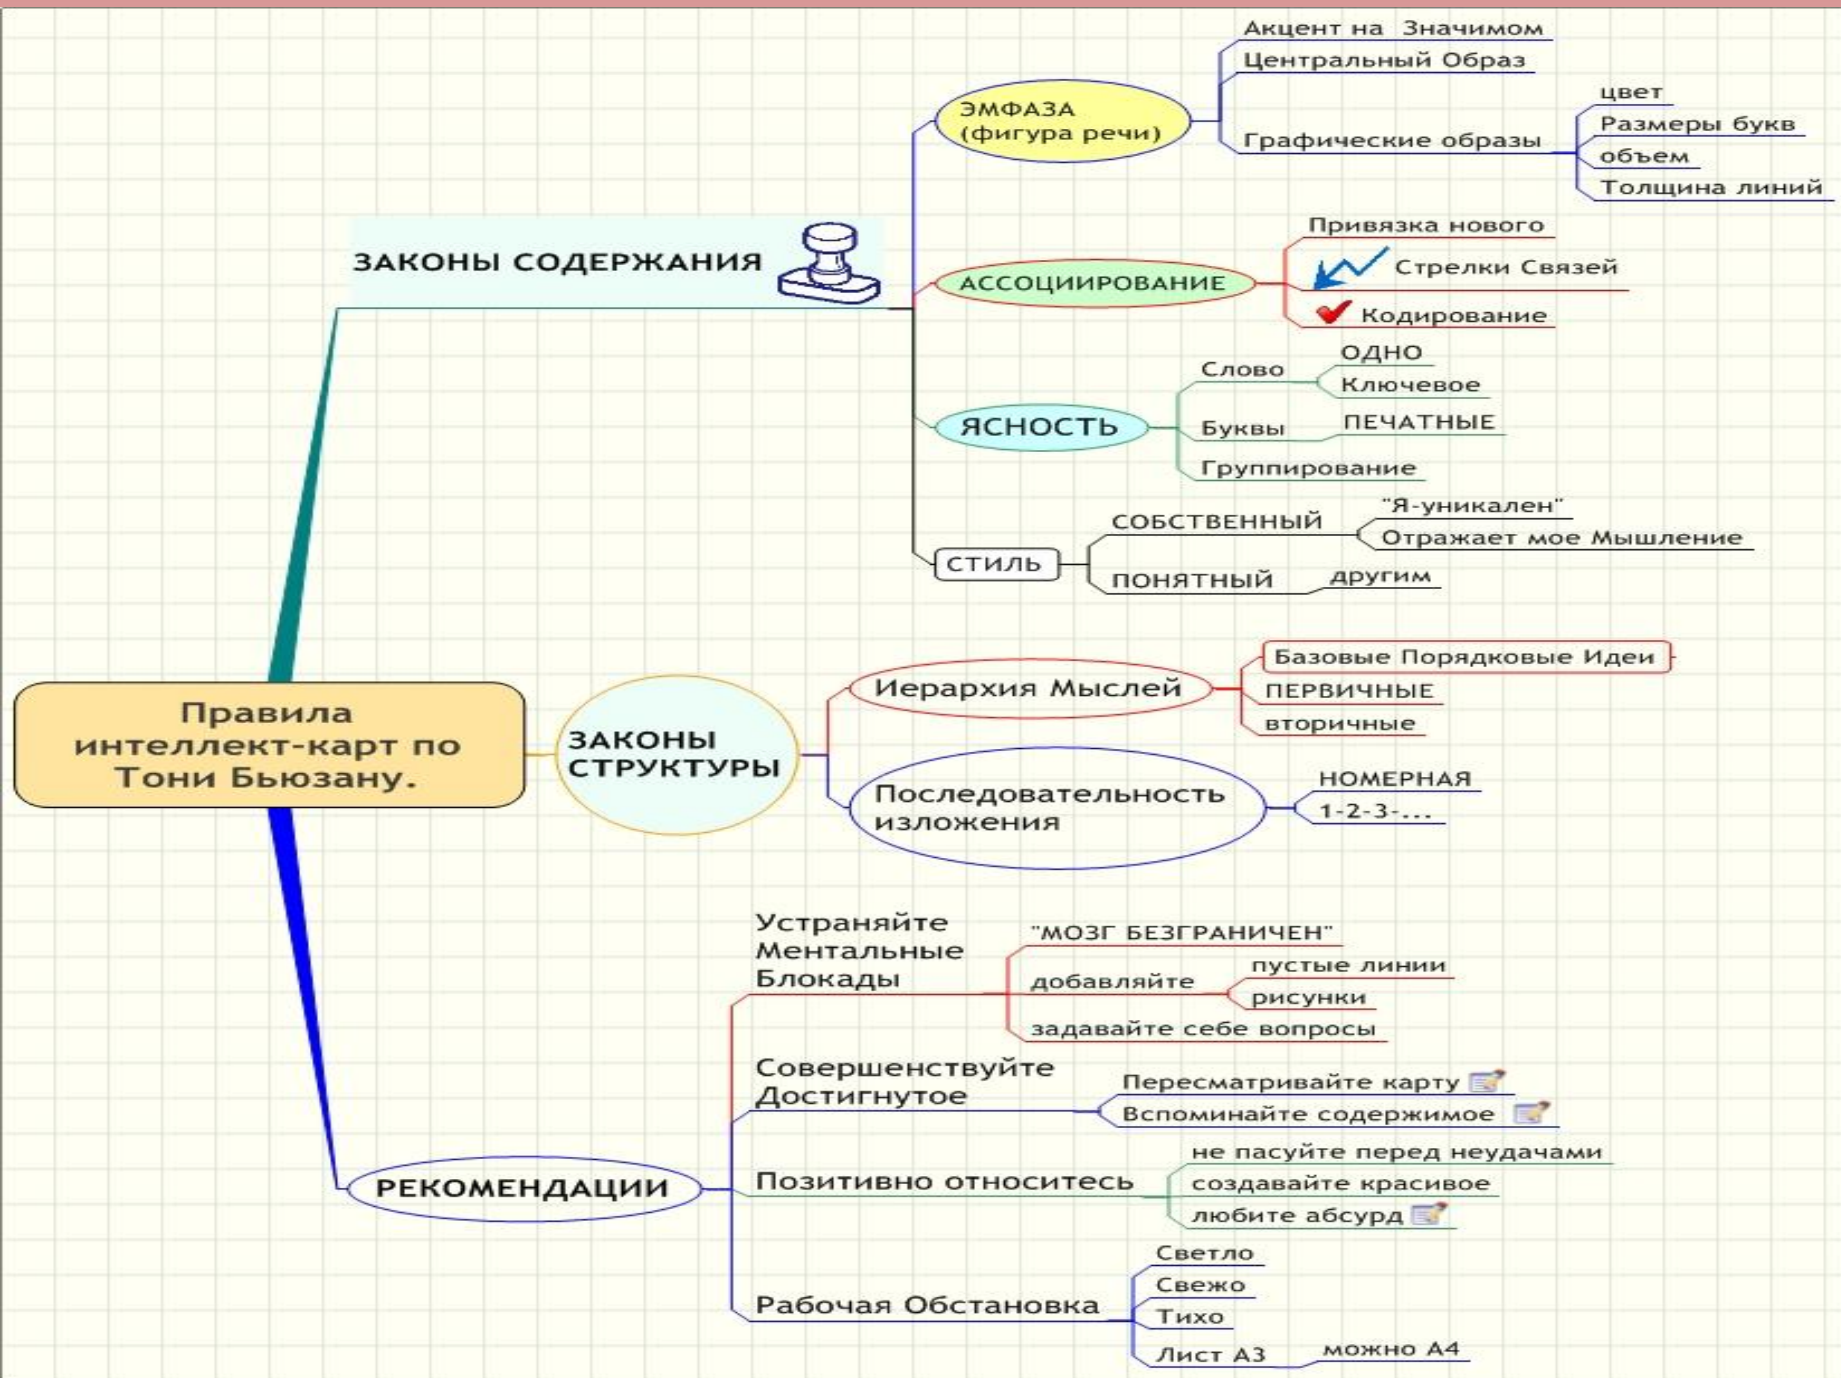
Правила интеллект-карт по Тони Бьюзану.

ЗАКОНЫ СОДЕРЖАНИЯ

ЭМФАЗА (фигура речи)
Акцент на Значимом
Центральный Образ
Графические образы
цвет
Размеры букв
объем
Толщина линий

АССОЦИИРОВАНИЕ
Привязка нового
Стрелки Связей
Кодирование

ЯСНОСТЬ
Слово
ОДНО
Ключевое
Буквы
ПЕЧАТНЫЕ
Группирование

СТИЛЬ
СОБСТВЕННЫЙ
"Я-уникален"
Отражает мое Мышление
ПОНЯТНЫЙ
другим

ЗАКОНЫ СТРУКТУРЫ

Иерархия Мыслей
Базовые Порядковые Идеи
ПЕРВИЧНЫЕ
вторичные

Последовательность изложения
НОМЕРНАЯ
1-2-3-...

РЕКОМЕНДАЦИИ

Устраняйте Ментальные Блокады
"МОЗГ БЕЗГРАНИЧЕН"
добавляйте
пустые линии
рисунки
задавайте себе вопросы

Совершенствуйте Достигнутое
Пересматривайте карту
Вспоминайте содержимое

Позитивно относитесь
не пасуйте перед неудачами
создавайте красивое
любите абсурд

Рабочая Обстановка
Светло
Свежо
Тихо
Лист А3
можно А4